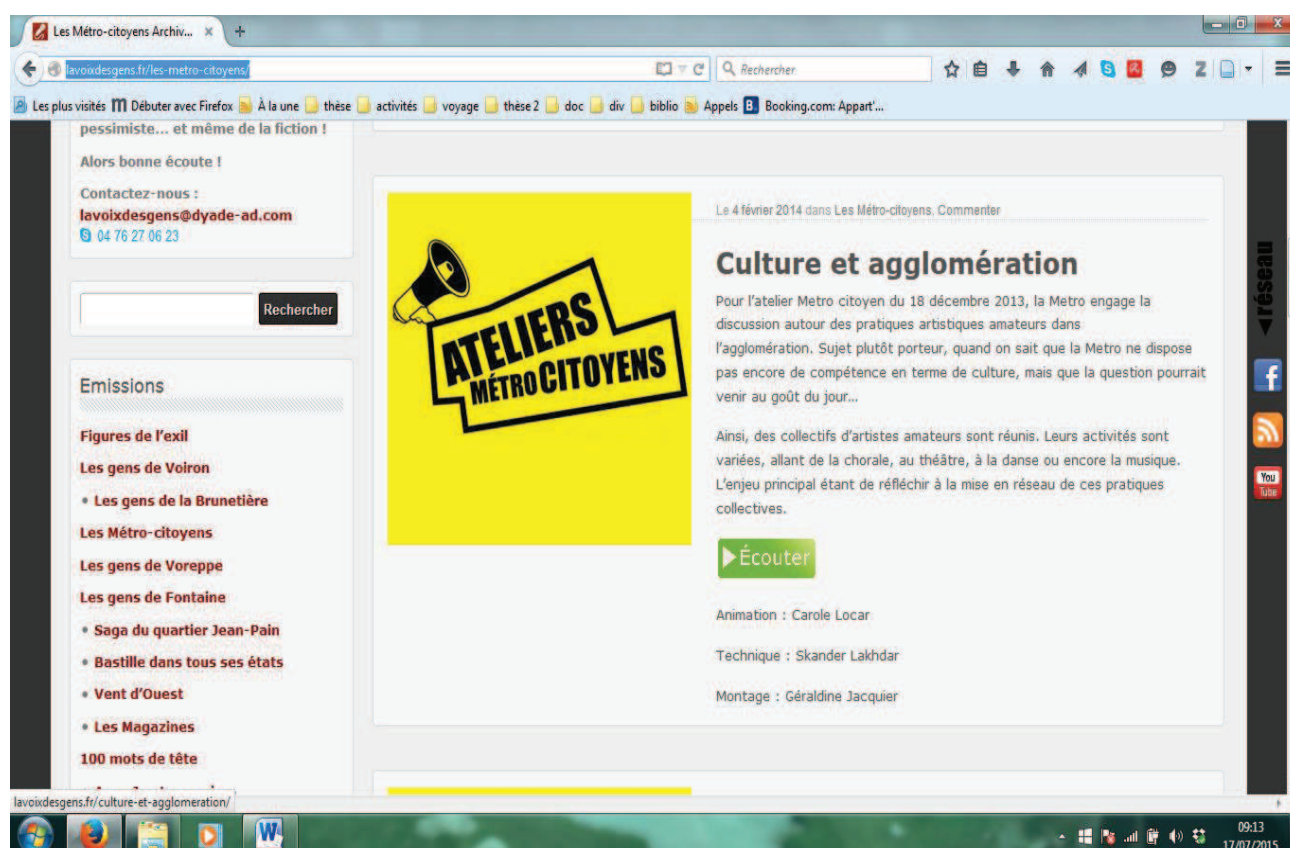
Les Métro-citoyens Archiv... ×

lavoixdesgens.fr/les-metro-citoyens/

Rechercher

Les plus visités Débuter avec Firefox À la une thèse activités voyage thèse 2 doc div biblio Appels Booking.com: Appart'...

pessimiste... et même de la fiction !

Alors bonne écoute !

Contactez-nous :
lavoixdesgens@dyade-ad.com
04 76 27 06 23

Rechercher

Emissions

Figures de l'exil
Les gens de Voiron
• Les gens de la Brunetière
Les Métro-citoyens
Les gens de Voreppe
Les gens de Fontaine
• Saga du quartier Jean-Pain
• Bastille dans tous ses états
• Vent d'Ouest
• Les Magazines
100 mots de tête

Le 4 février 2014 dans Les Métro-citoyens, Commenter

ATELIERS MÉTRO CITOYENS

Culture et agglomération

Pour l'atelier Metro citoyen du 18 décembre 2013, la Metro engage la discussion autour des pratiques artistiques amateurs dans l'agglomération. Sujet plutôt porteur, quand on sait que la Metro ne dispose pas encore de compétence en terme de culture, mais que la question pourrait venir au goût du jour...

Ainsi, des collectifs d'artistes amateurs sont réunis. Leurs activités sont variées, allant de la chorale, au théâtre, à la danse ou encore la musique. L'enjeu principal étant de réfléchir à la mise en réseau de ces pratiques collectives.

Écouter

Animation : Carole Locar

Technique : Skander Lakhdar

Montage : Géraldine Jacquier

réseau

You Tube

lavoixdesgens.fr/culture-et-agglomeration/

09:13
17/07/2015